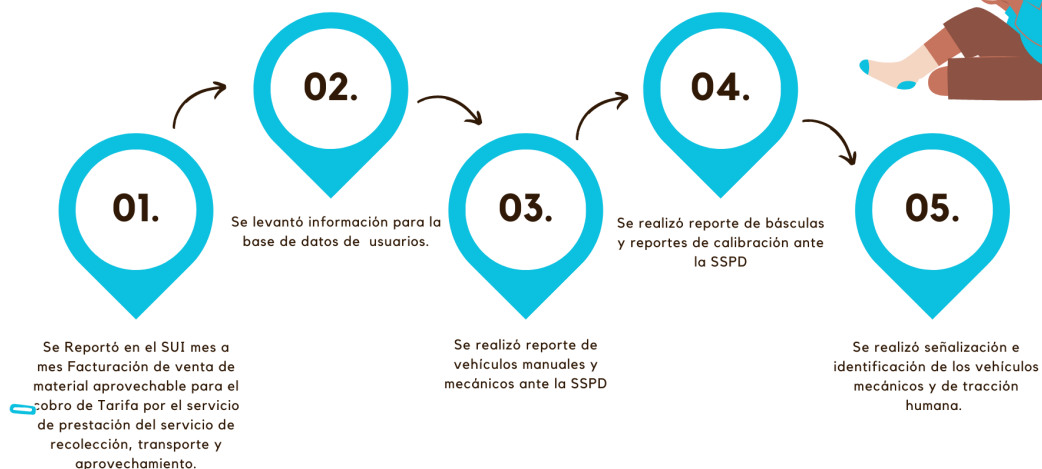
02.

Se levantó información para la base de datos de usuarios.

04.

Se realizó reporte de básculas y reportes de calibración ante la SSPD

01.

Se Reportó en el SUI mes a mes Facturación de venta de material aprovechable para el cobro de Tarifa por el servicio de prestación del servicio de recolección, transporte y aprovechamiento.

03.

Se realizó reporte de vehículos manuales y mecánicos ante la SSPD

05.

Se realizó señalización e identificación de los vehículos mecánicos y de tracción humana.